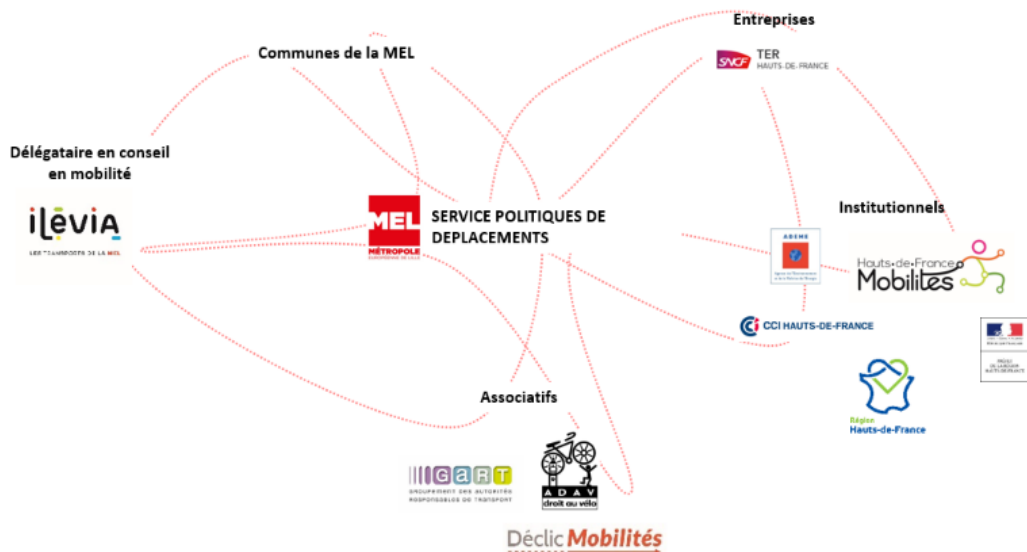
Entreprises

Communes de la MEL

SNCF TER HAUTS-DE-FRANCE

Délégataire en conseil en mobilité

ilévia
LES TRANSPORTS DE LA MEL

MEL MÉTROPOLE EUROPÉENNE DE LILLE

SERVICE POLITIQUES DE DEPLACEMENTS

Institutionnels

ADEME
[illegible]

Hauts-de-France Mobilites

CCI HAUTS-DE-FRANCE

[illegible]
PRÉFET DE LA RÉGION HAUTS-DE-FRANCE

Région Hauts-de-France

Associatifs

GART
GROUPEMENT DES AUTORITÉS RESPONSABLES DE TRANSPORT

ADAV droit au vélo

Déclic Mobilités